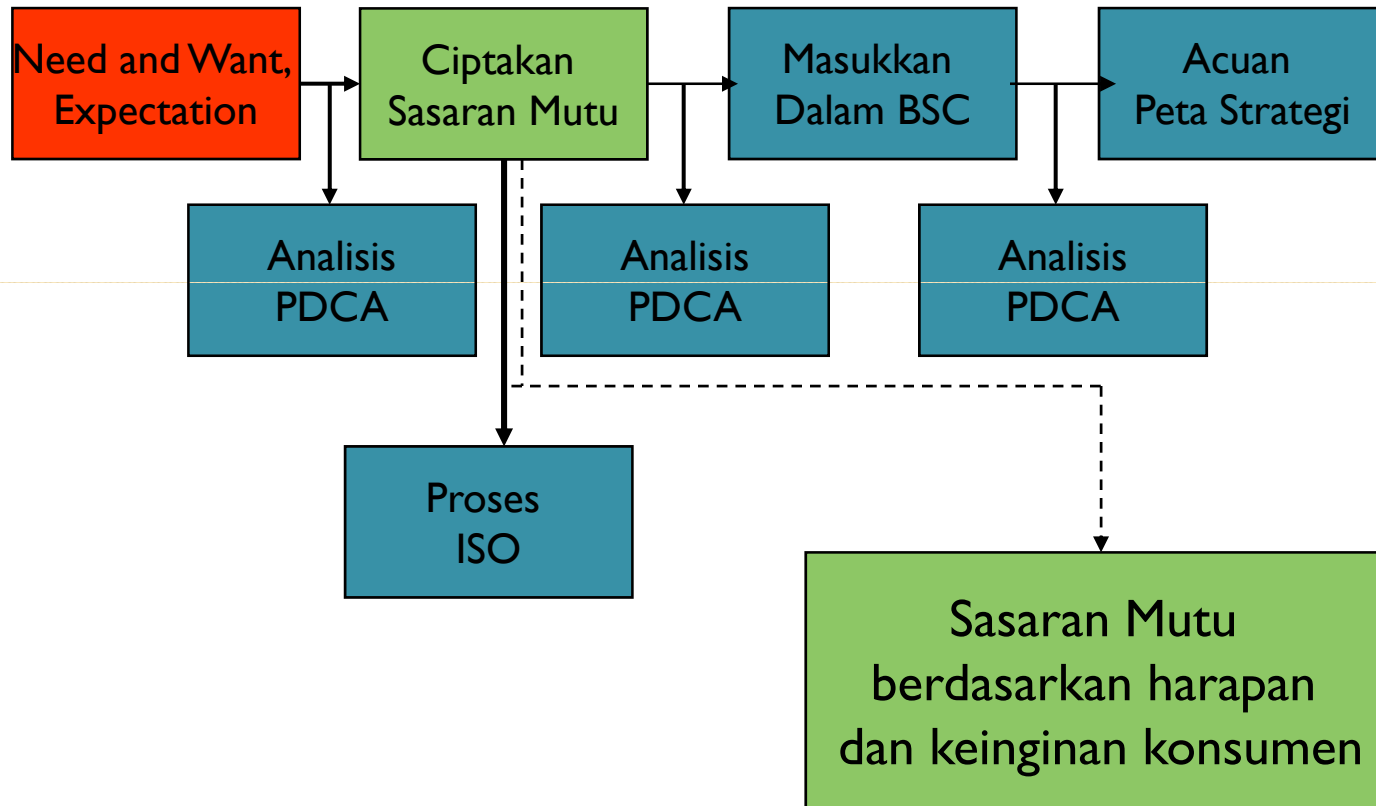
Need and Want, Expectation

Ciptakan Sasaran Mutu

Masukkan Dalam BSC

Acuan Peta Strategi

Analisis PDCA

Analisis PDCA

Analisis PDCA

Proses ISO

Sasaran Mutu berdasarkan harapan dan keinginan konsumen